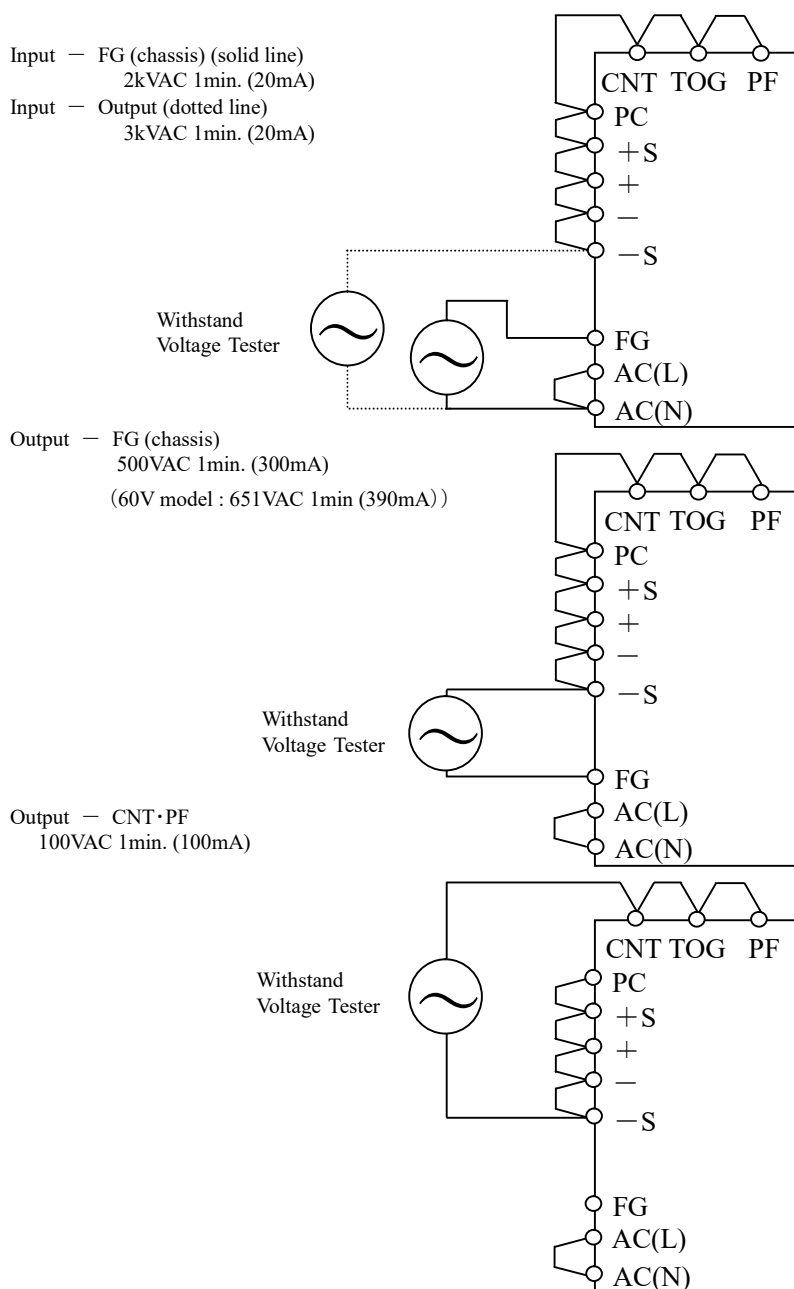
Input － FG (chassis) (solid line)
2kVAC 1min. (20mA)
Input － Output (dotted line)
3kVAC 1min. (20mA)

CNT TOG PF
PC
＋S
＋
－
－S

Withstand Voltage Tester

FG
AC(L)
AC(N)

Output － FG (chassis)
500VAC 1min. (300mA)
（60V model : 651VAC 1min (390mA)）

CNT TOG PF
PC
＋S
＋
－
－S

Withstand Voltage Tester

FG
AC(L)
AC(N)

Output － CNT･PF
100VAC 1min. (100mA)

CNT TOG PF

Withstand Voltage Tester

PC
＋S
＋
－
－S

FG
AC(L)
AC(N)